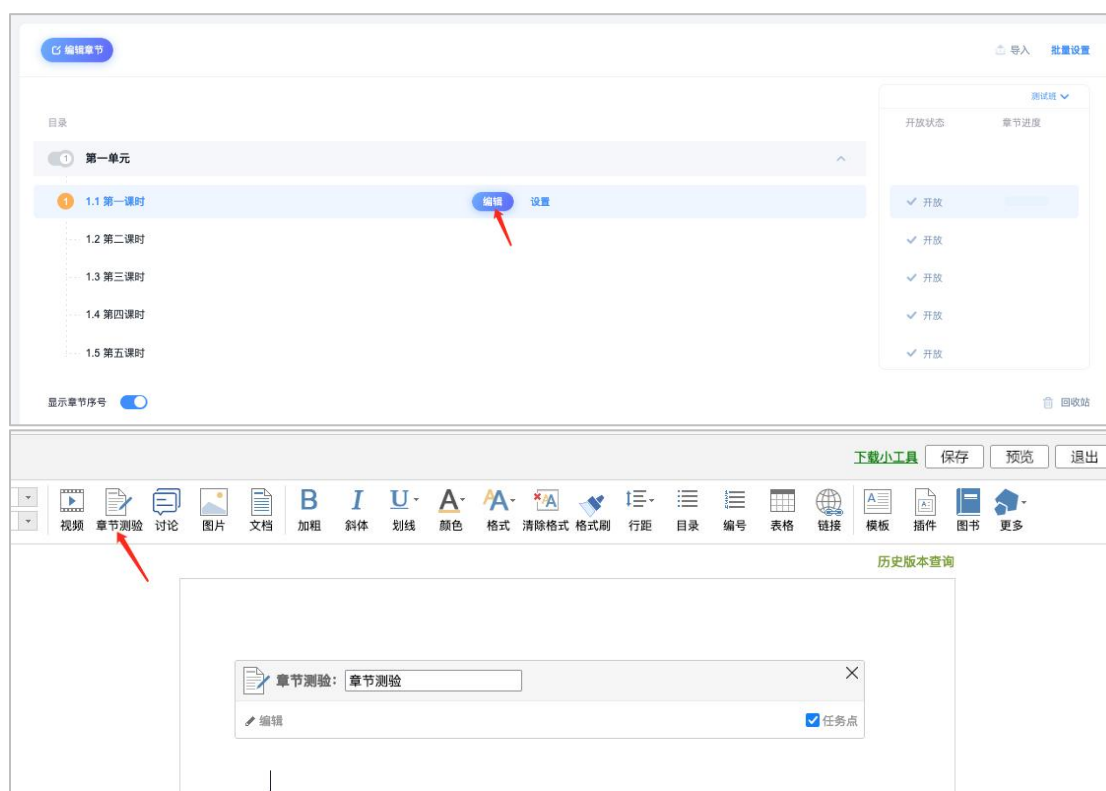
编辑章节

导入 批量设置

测试班

目录

开放状态 章节进度

1 第一单元

1 1.1 第一课时 编辑 设置

开放

1.2 第二课时

开放

1.3 第三课时

开放

1.4 第四课时

开放

1.5 第五课时

开放

显示章节序号

回收站

下载小工具 保存 预览 退出

视频 章节测验 讨论 图片 文档 B 加粗 I 斜体 U 划线 A 颜色 A 格式 清除格式 格式刷 行距 目录 编号 表格 链接 模板 插件 图书 更多

历史版本查询

章节测验: 章节测验

编辑

任务点